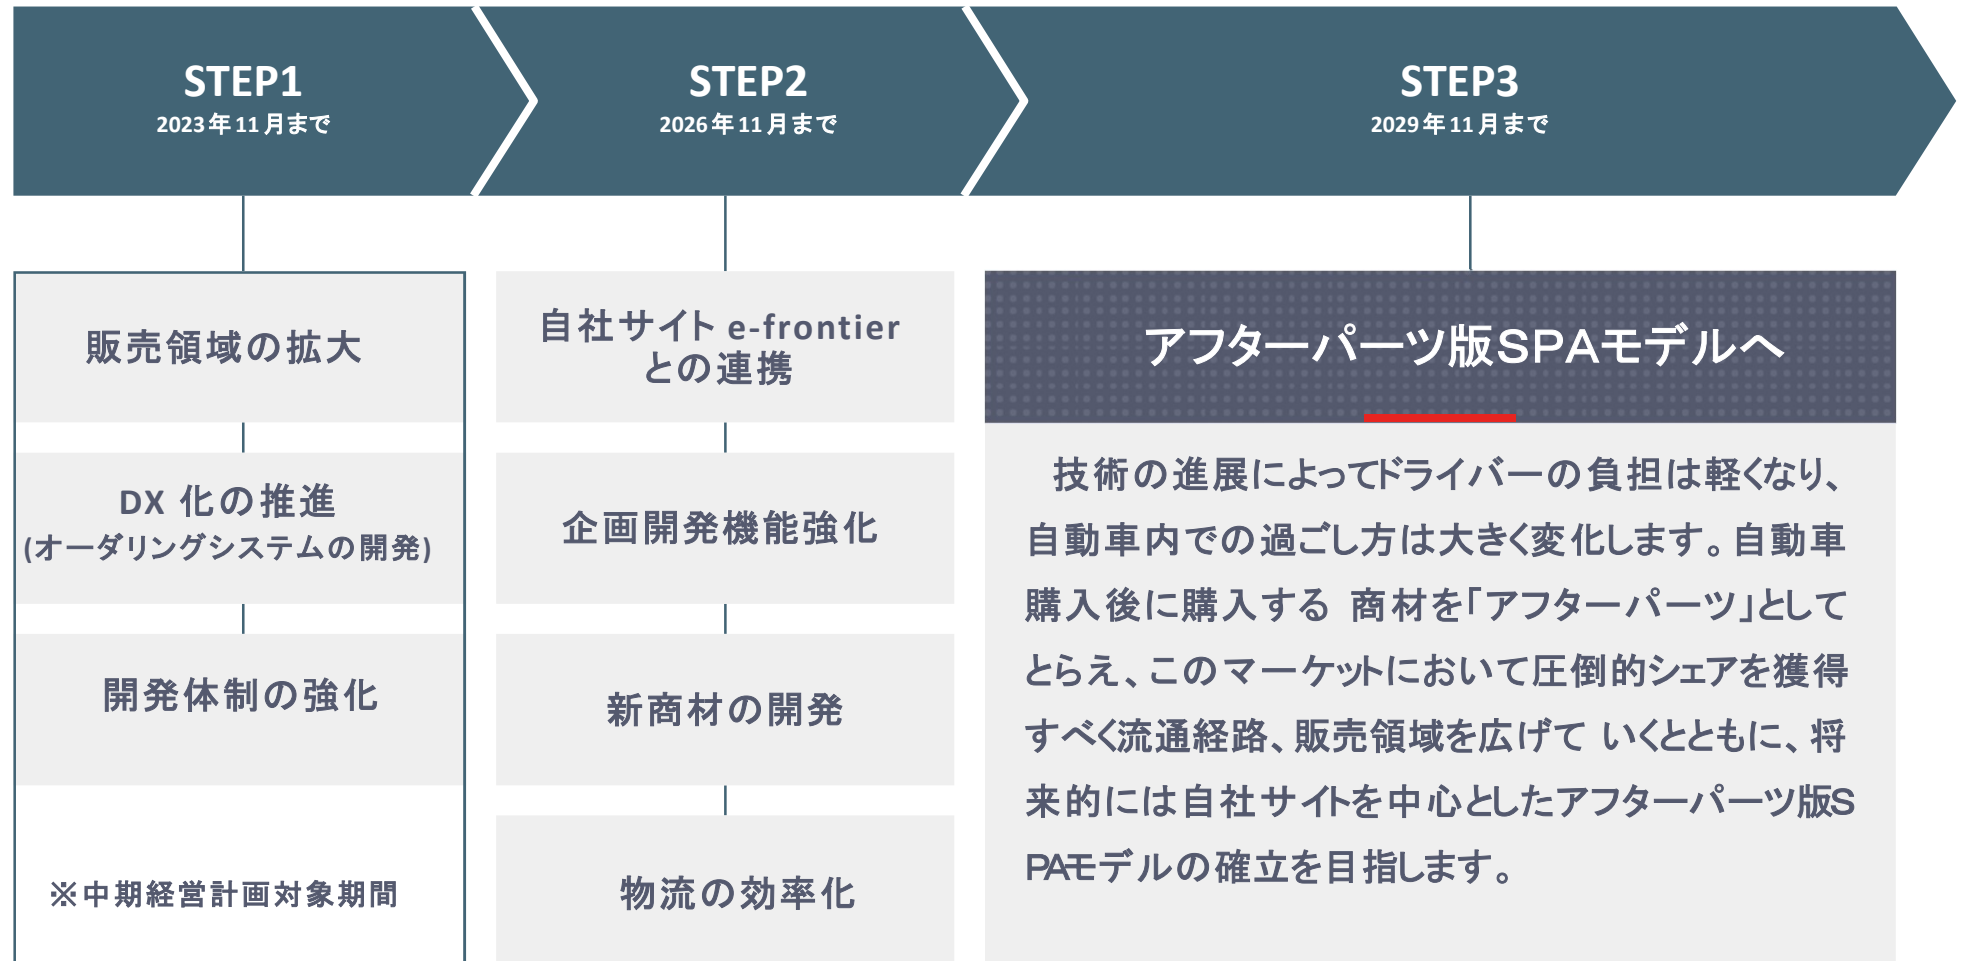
STEP1
2023年11月まで

STEP2
2026年11月まで

STEP3
2029年11月まで

販売領域の拡大

DX化の推進
(オーダリングシステムの開発)

開発体制の強化

※中期経営計画対象期間

自社サイト e-frontier
との連携

企画開発機能強化

新商材の開発

物流の効率化

アフターパーツ版SPAモデルへ

技術の進展によってドライバーの負担は軽くなり、自動車内での過ごし方は大きく変化します。自動車購入後に購入する 商材を「アフターパーツ」としてとらえ、このマーケットにおいて圧倒的シェアを獲得すべく流通経路、販売領域を広げて いくとともに、将来的には自社サイトを中心としたアフターパーツ版SPAモデルの確立を目指します。